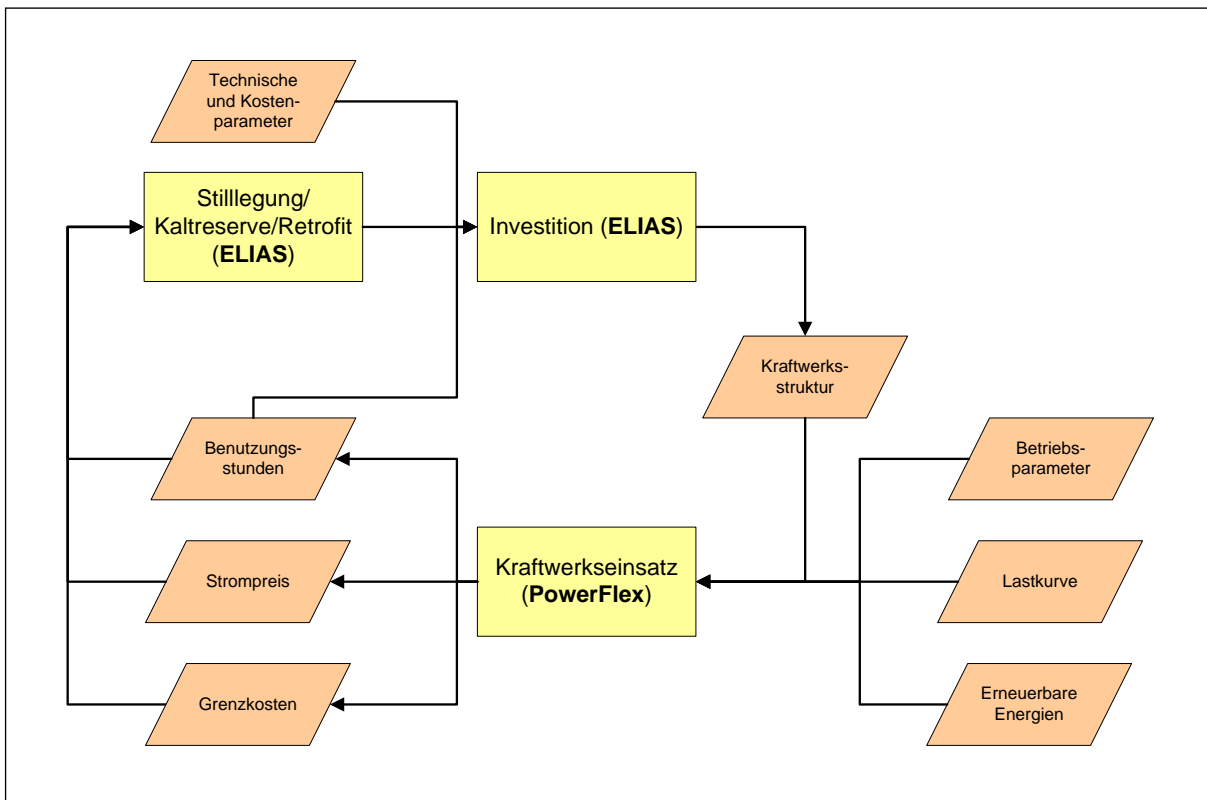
Technische und Kostenparameter

Stilllegung/ Kaltreserve/Retrofit (ELIAS)

Investition (ELIAS)

Kraftwerksstruktur

Benutzungsstunden

Betriebsparameter

Strompreis

Kraftwerkseinsatz (PowerFlex)

Lastkurve

Grenzkosten

Erneuerbare Energien